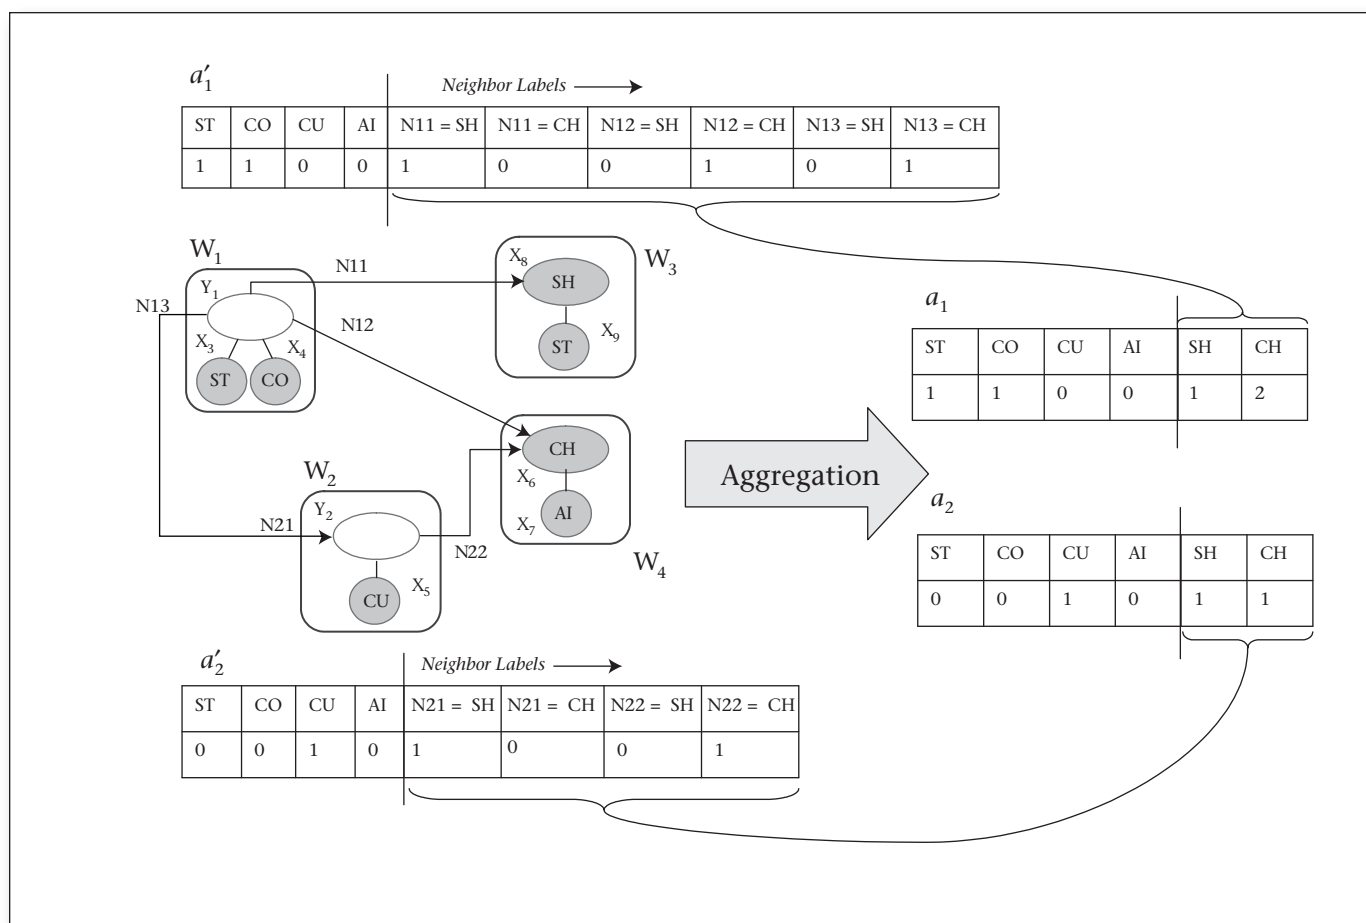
$a'_1$

Neighbor Labels

| ST | CO | CU | AI | N11 = SH | N11 = CH | N12 = SH | N12 = CH | N13 = SH | N13 = CH |
|---|---|---|---|---|---|---|---|---|---|
| 1 | 1 | 0 | 0 | 1 | 0 | 0 | 1 | 0 | 1 |

$W_1$
$Y_1$
N13
N11
N12
$X_3$
$X_4$
ST
CO

$X_8$
SH
$W_3$
ST
$X_9$

CH
$X_6$
AI
$X_7$
$W_4$

$W_2$
$Y_2$
N21
N22
CU
$X_5$

Aggregation

$a_1$

| ST | CO | CU | AI | SH | CH |
|---|---|---|---|---|---|
| 1 | 1 | 0 | 0 | 1 | 2 |

$a_2$

| ST | CO | CU | AI | SH | CH |
|---|---|---|---|---|---|
| 0 | 0 | 1 | 0 | 1 | 1 |

$a'_2$

Neighbor Labels

| ST | CO | CU | AI | N21 = SH | N21 = CH | N22 = SH | N22 = CH |
|---|---|---|---|---|---|---|---|
| 0 | 0 | 1 | 0 | 1 | 0 | 0 | 1 |